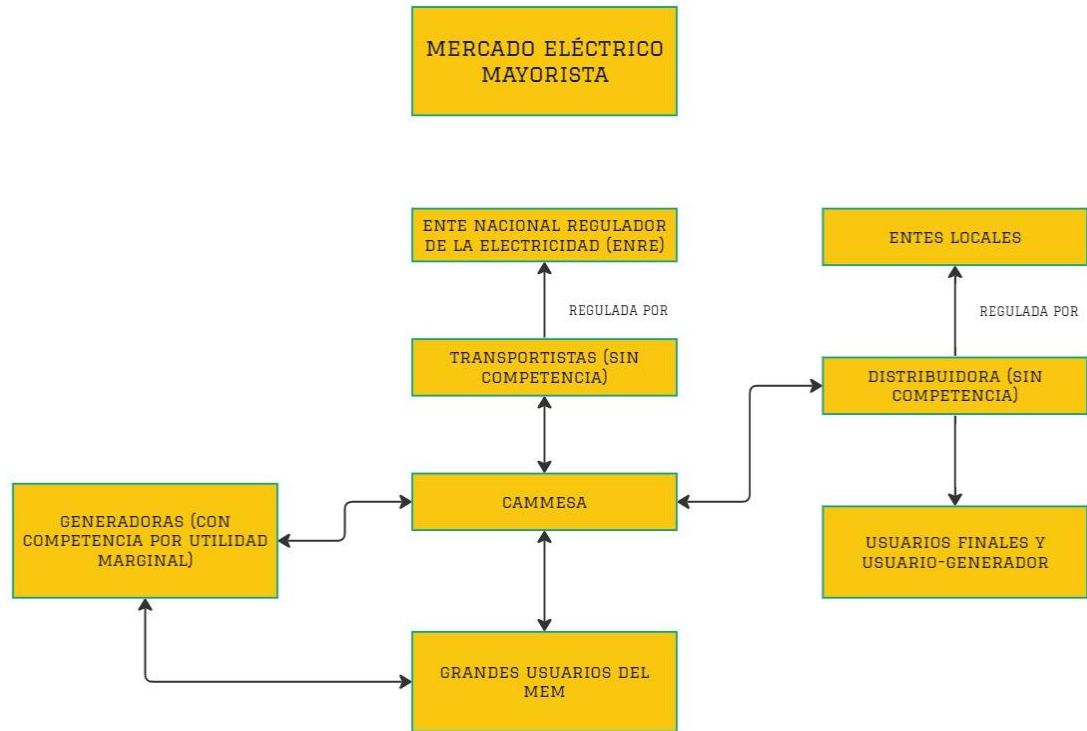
MERCADO ELÉCTRICO MAYORISTA

ENTE NACIONAL REGULADOR DE LA ELECTRICIDAD (ENRE)

REGULADA POR

TRANSPORTISTAS (SIN COMPETENCIA)

ENTES LOCALES

REGULADA POR

DISTRIBUIDORA (SIN COMPETENCIA)

GENERADORAS (CON COMPETENCIA POR UTILIDAD MARGINAL)

CAMMESA

USUARIOS FINALES Y USUARIO-GENERADOR

GRANDES USUARIOS DEL MEM